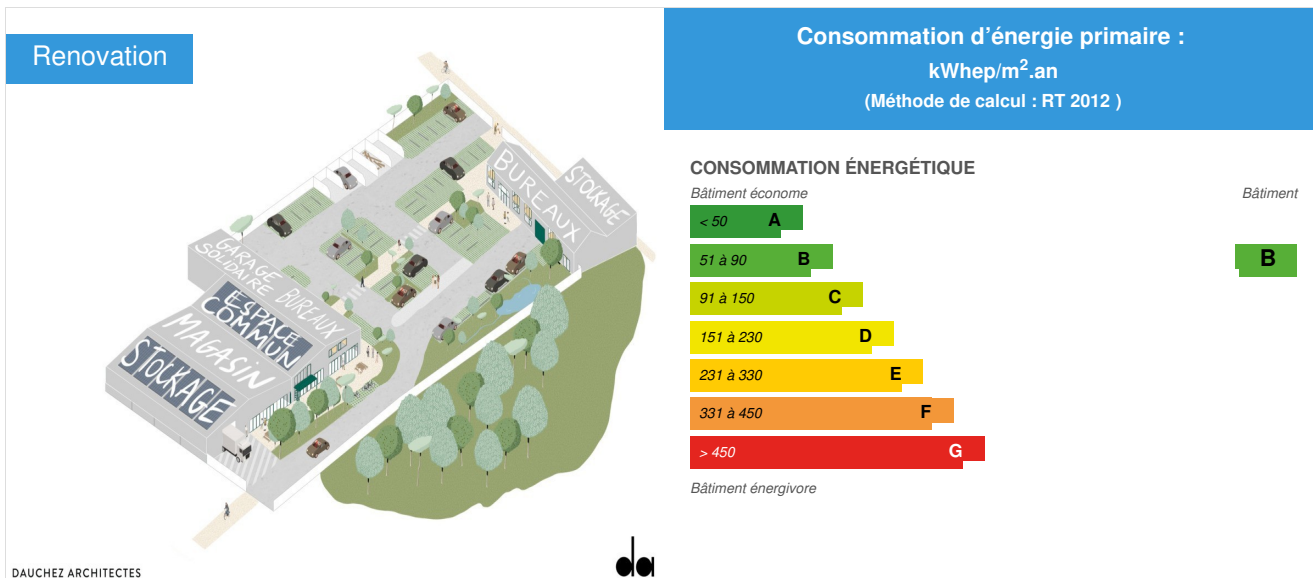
Renovation

BUREAUX
STOCKAGE
GARAGE SOLIDAIRE
BUREAUX
ESPACE COMMUN
MAGASIN
STOCKAGE

DAUCHEZ ARCHITECTES

da

Consommation d'énergie primaire :
kWhep/m$^2$.an
(Méthode de calcul : RT 2012 )

CONSOMMATION ÉNERGÉTIQUE

Bâtiment économe

Bâtiment

< 50 A

51 à 90 B

91 à 150 C

151 à 230 D

231 à 330 E

331 à 450 F

> 450 G

B

Bâtiment énergivore